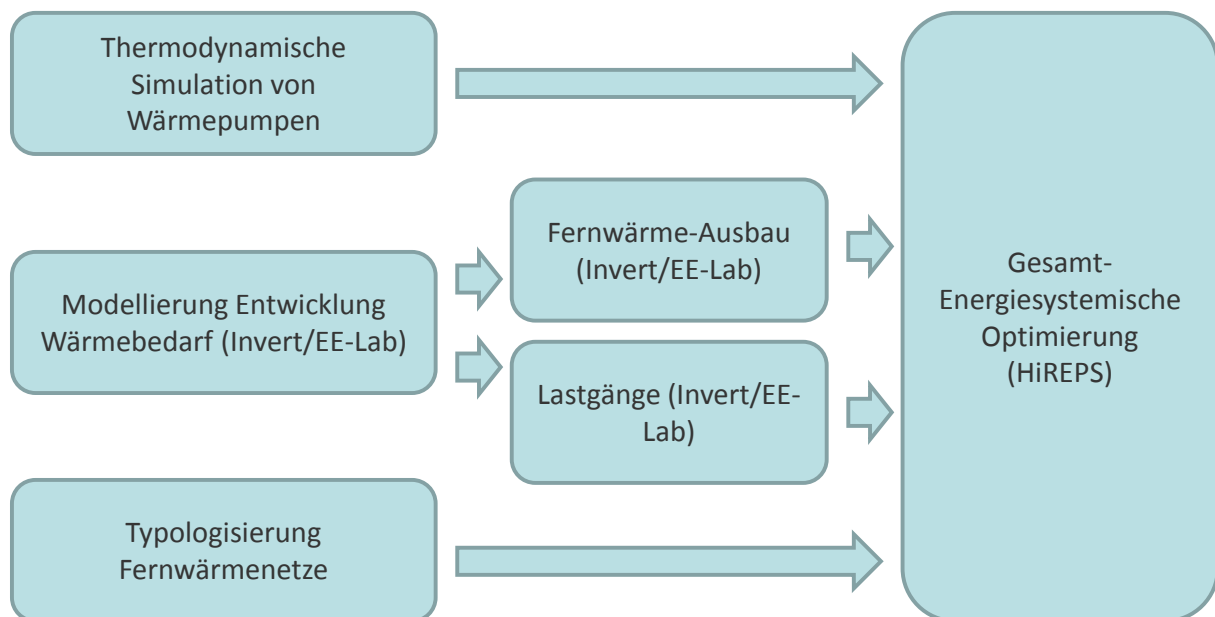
Thermodynamische Simulation von Wärmepumpen

Modellierung Entwicklung Wärmebedarf (Invert/EE-Lab)

Typologisierung Fernwärmenetze

Fernwärme-Ausbau (Invert/EE-Lab)

Lastgänge (Invert/EE-Lab)

Gesamt-Energiesystemische Optimierung (HiREPS)